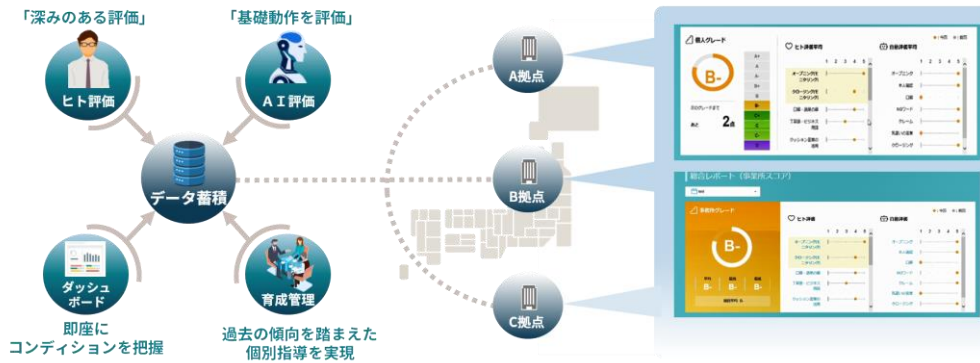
「深みのある評価」

ヒト評価

「基礎動作を評価」

ＡＩ評価

データ蓄積

ダッシュボード

即座に
コンディションを把握

育成管理

過去の傾向を踏まえた
個別指導を実現

A拠点

B拠点

C拠点

個人グレード

B-

ヒト評価平均

自動評価平均

あと 2点

総合レポート（事業所スコア）

事業所グレード

B-

B-

B-

B-

ヒト評価

自動評価